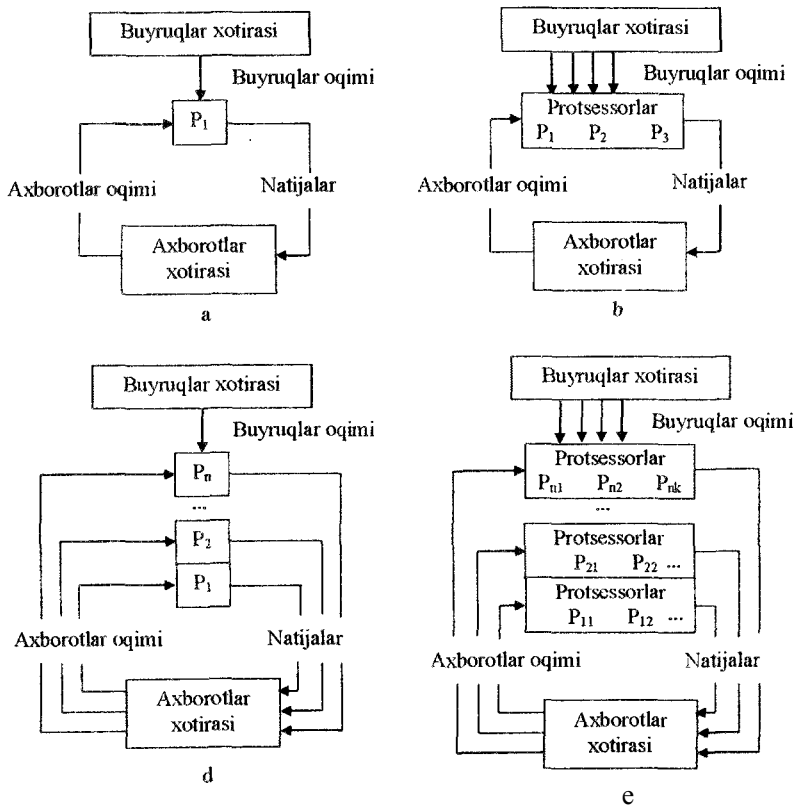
Buyruqlar xotirasi

Buyruqlar oqimi

$P_1$

Axborotlar oqimi

Natijalar

Axborotlar xotirasi

a

Buyruqlar xotirasi

Buyruqlar oqimi

Protsessorlar

$P_1$ $P_2$ $P_3$

Axborotlar oqimi

Natijalar

Axborotlar xotirasi

b

Buyruqlar xotirasi

Buyruqlar oqimi

$P_n$

...

$P_2$

$P_1$

Axborotlar oqimi

Natijalar

Axborotlar xotirasi

d

Buyruqlar xotirasi

Buyruqlar oqimi

Protsessorlar

$P_{n1}$ $P_{n2}$ $P_{nk}$

...

Protsessorlar

$P_{21}$ $P_{22}$ ...

Protsessorlar

$P_{11}$ $P_{12}$ ...

Axborotlar oqimi

Natijalar

Axborotlar xotirasi

e